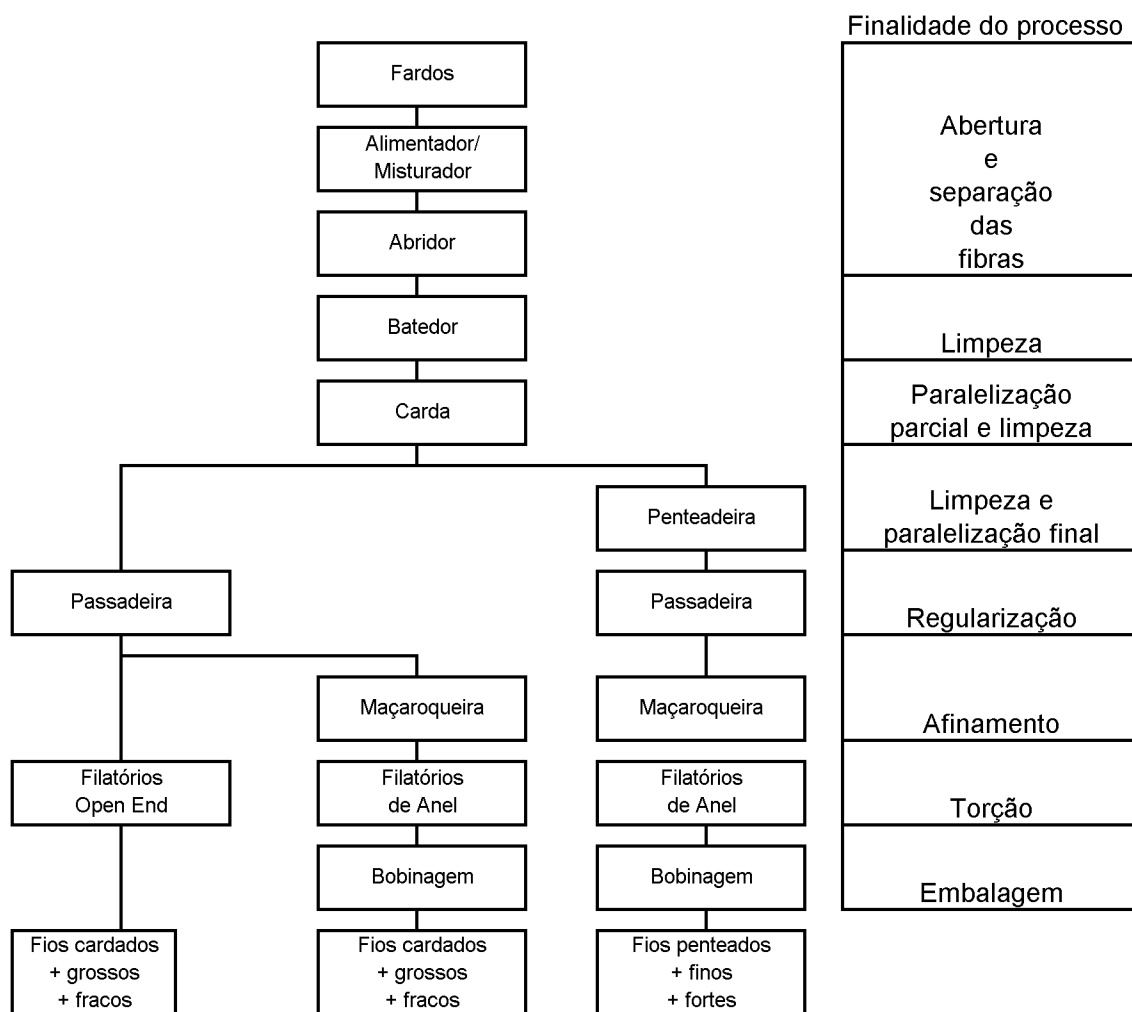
Fardos

Alimentador/ Misturador

Abridor

Batedor

Carda

Penteadeira

Passadeira

Passadeira

Maçaroqueira

Maçaroqueira

Filatórios Open End

Filatórios de Anel

Filatórios de Anel

Bobinagem

Bobinagem

Fios cardados + grossos + fracos

Fios cardados + grossos + fracos

Fios penteados + finos + fortes

Finalidade do processo

Abertura e separação das fibras

Limpeza

Paralelização parcial e limpeza

Limpeza e paralelização final

Regularização

Afinamento

Torção

Embalagem